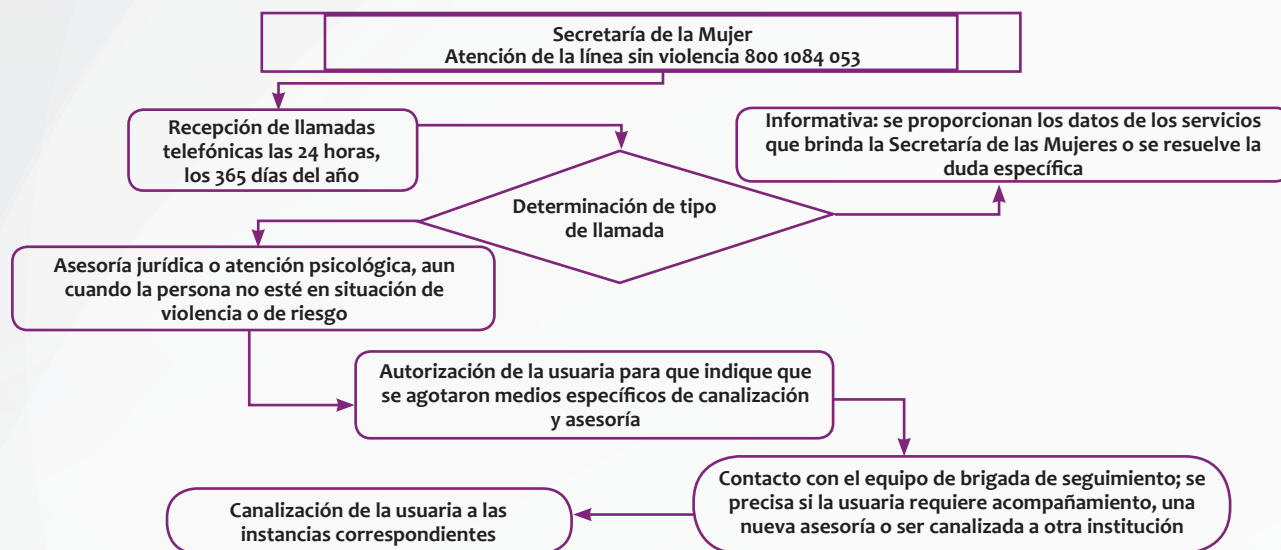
Secretaría de la Mujer
Atención de la línea sin violencia 800 1084 053

Recepción de llamadas telefónicas las 24 horas, los 365 días del año

Informativa: se proporcionan los datos de los servicios que brinda la Secretaría de las Mujeres o se resuelve la duda específica

Determinación de tipo de llamada

Asesoría jurídica o atención psicológica, aun cuando la persona no esté en situación de violencia o de riesgo

Autorización de la usuaria para que indique que se agotaron medios específicos de canalización y asesoría

Contacto con el equipo de brigada de seguimiento; se precisa si la usuaria requiere acompañamiento, una nueva asesoría o ser canalizada a otra institución

Canalización de la usuaria a las instancias correspondientes